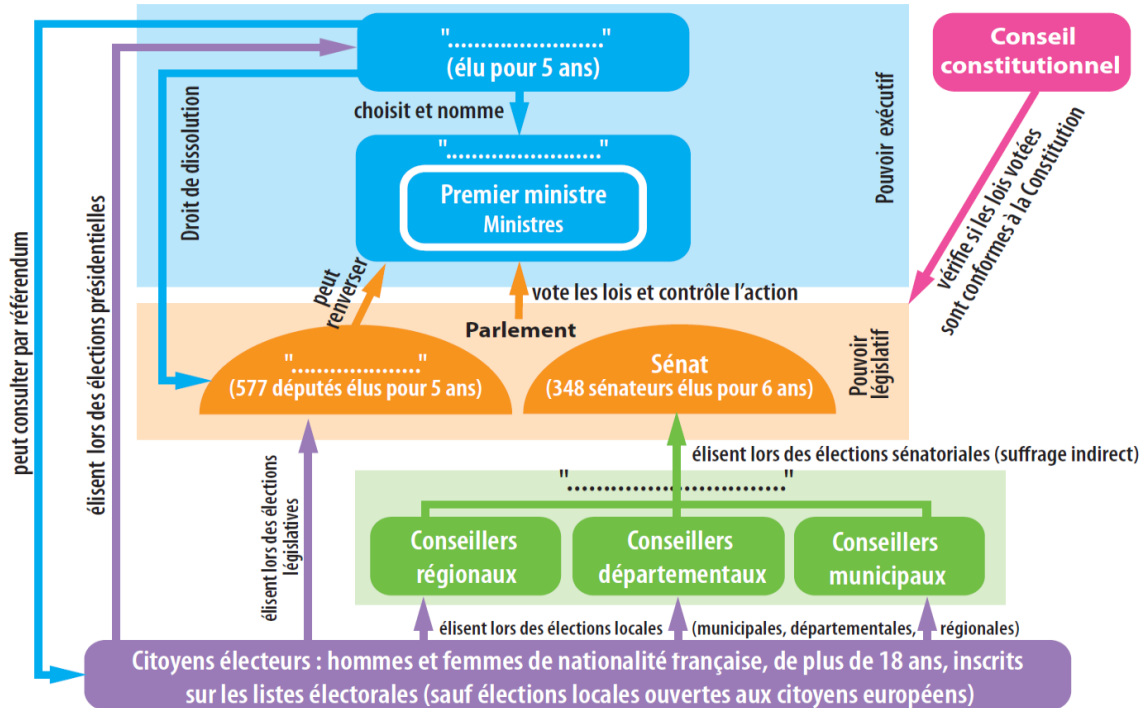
"......................."
(élu pour 5 ans)

choisit et nomme

"......................."

Premier ministre
Ministres

Pouvoir exécutif

Conseil constitutionnel

vérifie si les lois votées sont conformes à la Constitution

Droit de dissolution

peut consulter par référendum

élisent lors des élections présidentielles

peut renverser

vote les lois et contrôle l'action

Parlement

"...................."
(577 députés élus pour 5 ans)

Sénat
(348 sénateurs élus pour 6 ans)

Pouvoir législatif

élisent lors des élections sénatoriales (suffrage indirect)

"..........................."

Conseillers régionaux

Conseillers départementaux

Conseillers municipaux

élisent lors des élections législatives

élisent lors des élections locales (municipales, départementales, régionales)

Citoyens électeurs : hommes et femmes de nationalité française, de plus de 18 ans, inscrits sur les listes électorales (sauf élections locales ouvertes aux citoyens européens)